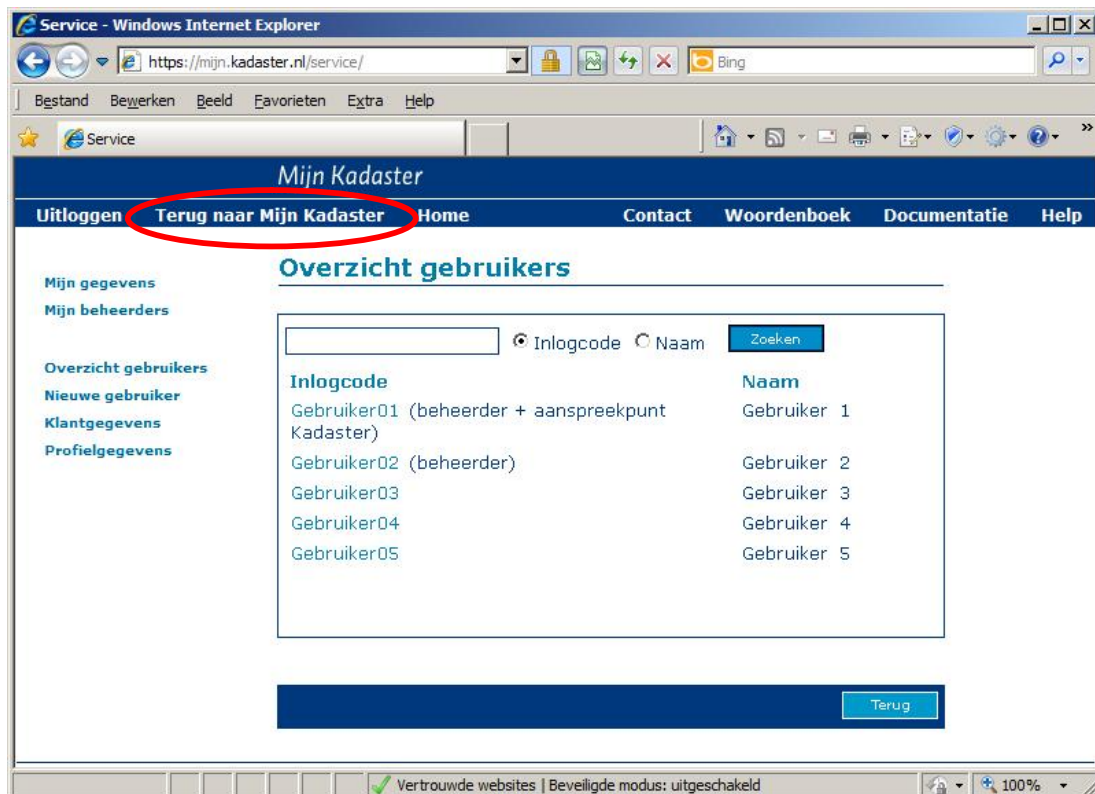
Service - Windows Internet Explorer

https://mijn.kadaster.nl/service/

Bing

Bestand Bewerken Beeld Favorieten Extra Help

Service

Mijn Kadaster

Uitloggen Terug naar Mijn Kadaster Home Contact Woordenboek Documentatie Help

Mijn gegevens
Mijn beheerders

Overzicht gebruikers
Nieuwe gebruiker
Klantgegevens
Profielgegevens

Overzicht gebruikers

Inlogcode Naam Zoeken

| Inlogcode | Naam |
|---|---|
| Gebruiker01 (beheerder + aanspreekpunt Kadaster) | Gebruiker 1 |
| Gebruiker02 (beheerder) | Gebruiker 2 |
| Gebruiker03 | Gebruiker 3 |
| Gebruiker04 | Gebruiker 4 |
| Gebruiker05 | Gebruiker 5 |

Terug

Vertrouwde websites | Beveiligde modus: uitgeschakeld

100%